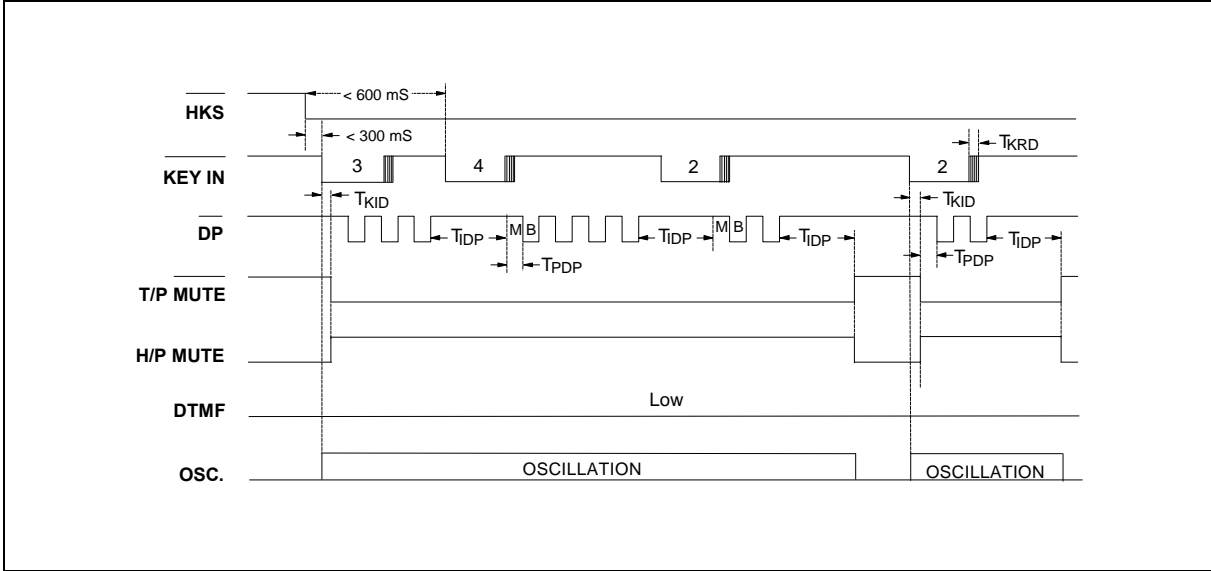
$\overline{HKS}$

< 600 mS

< 300 mS

$T_{KRD}$

$\overline{KEY\ IN}$

3

4

2

2

$T_{KID}$

$T_{KID}$

$\overline{DP}$

$T_{IDP}$

M B

$T_{IDP}$

M B

$T_{IDP}$

$T_{IDP}$

$T_{PDP}$

$T_{PDP}$

$\overline{T/P\ MUTE}$

H/P MUTE

DTMF

Low

OSC.

OSCILLATION

OSCILLATION